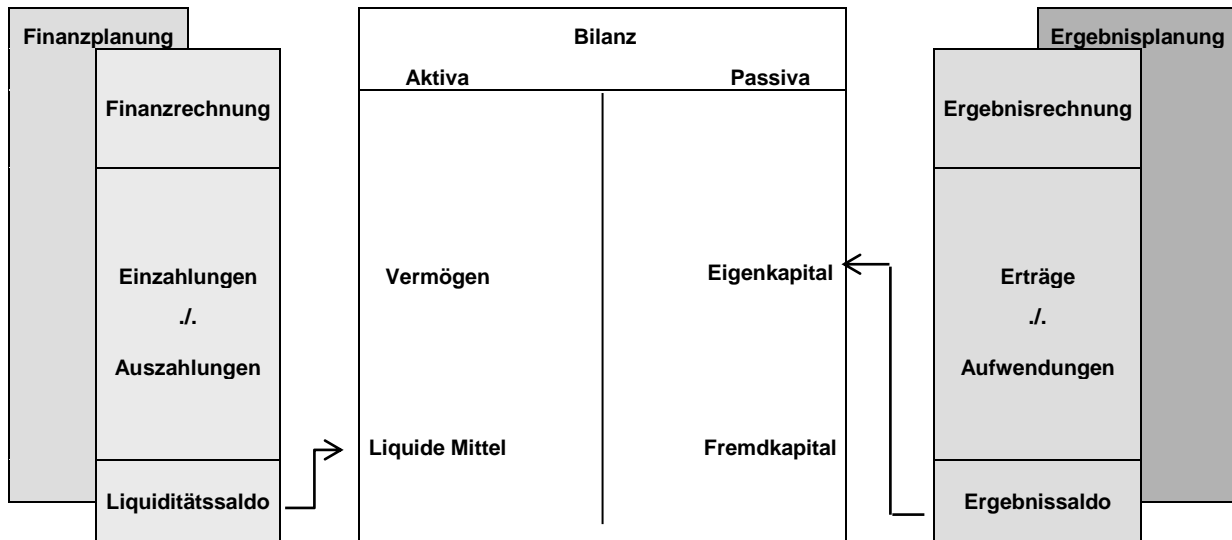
Finanzplanung

Finanzrechnung

Einzahlungen
./.
Auszahlungen

Liquiditätssaldo

Bilanz

Aktiva

Passiva

Vermögen

Liquide Mittel

Eigenkapital

Fremdkapital

Ergebnisplanung

Ergebnisrechnung

Erträge
./.
Aufwendungen

Ergebnissaldo